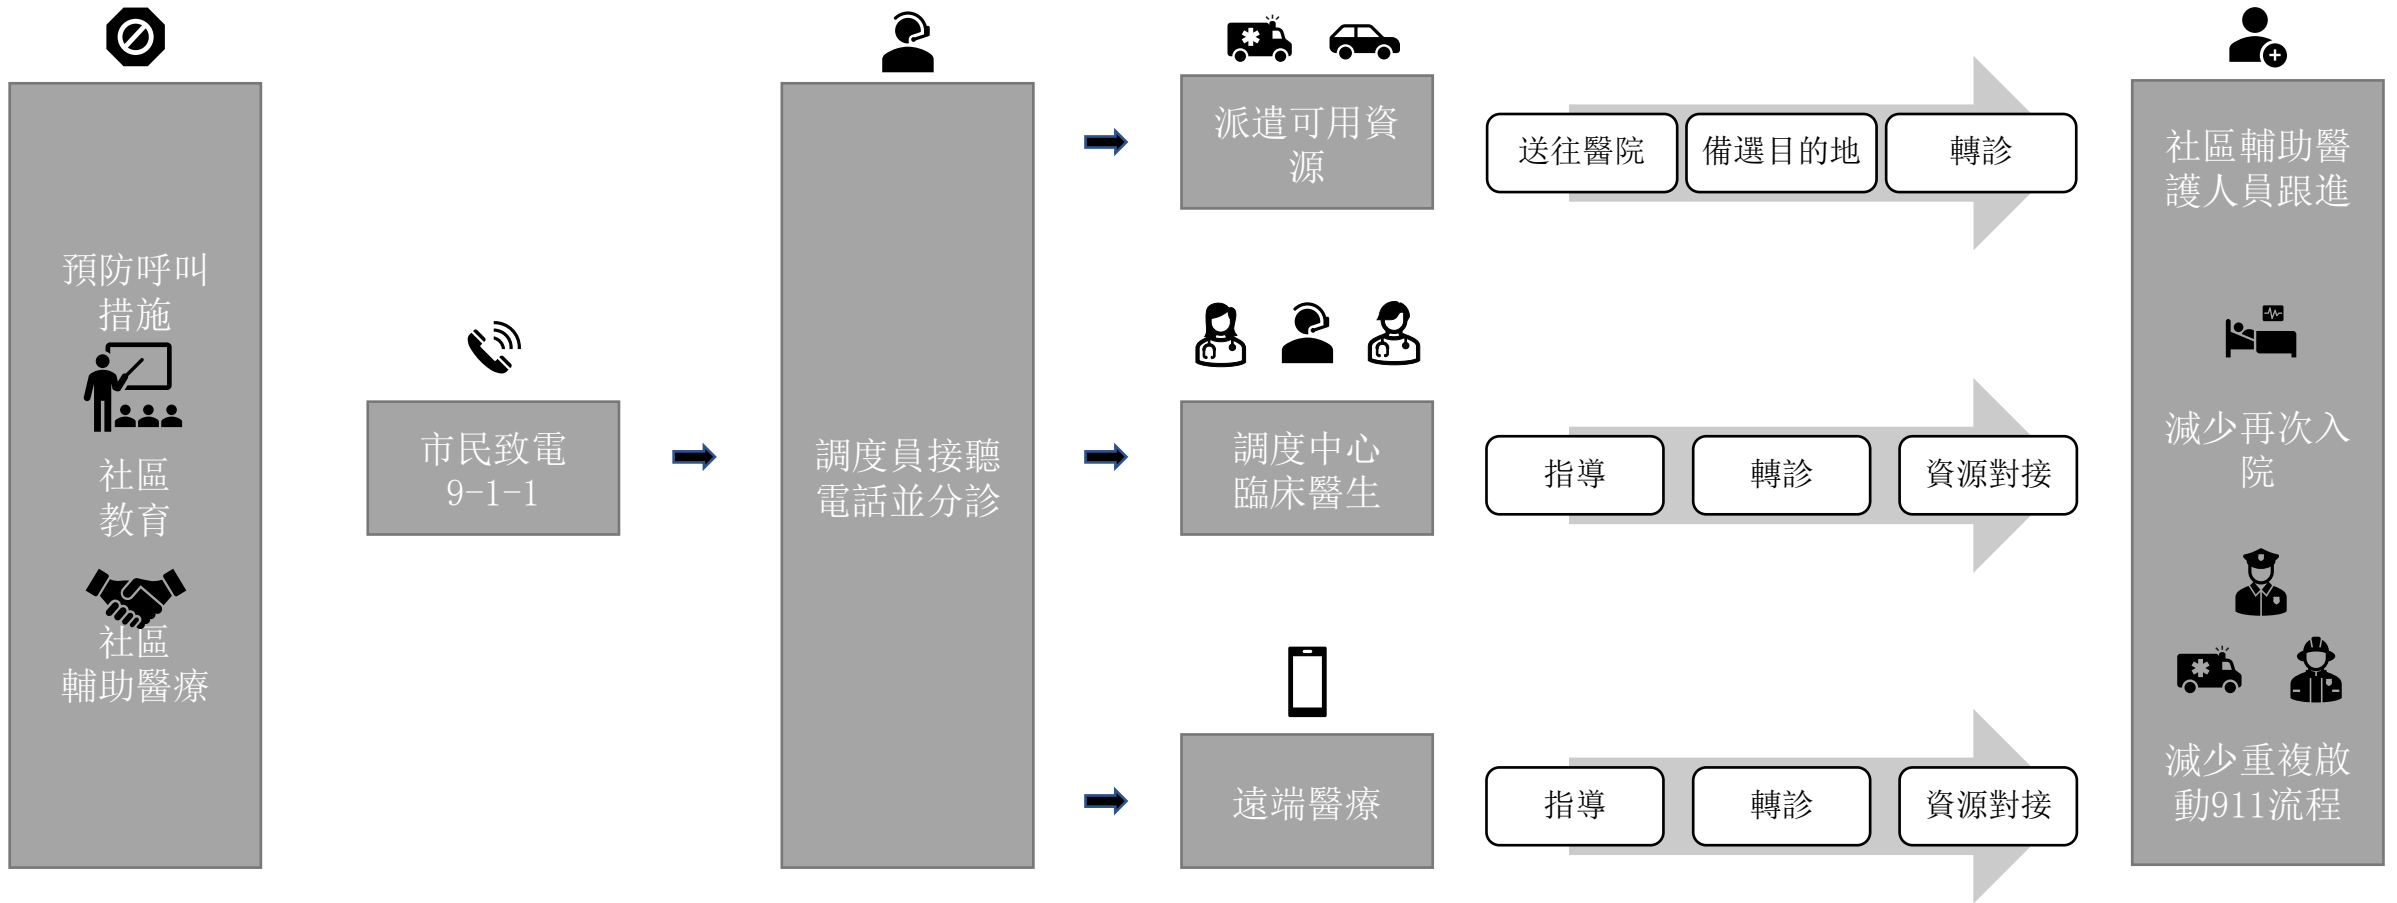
預防呼叫措施

社區教育

社區輔助醫療

市民致電 9-1-1

調度員接聽電話並分診

派遣可用資源

送往醫院

備選目的地

轉診

調度中心臨床醫生

指導

轉診

資源對接

遠端醫療

指導

轉診

資源對接

社區輔助醫護人員跟進

減少再次入院

減少重複啟動911流程